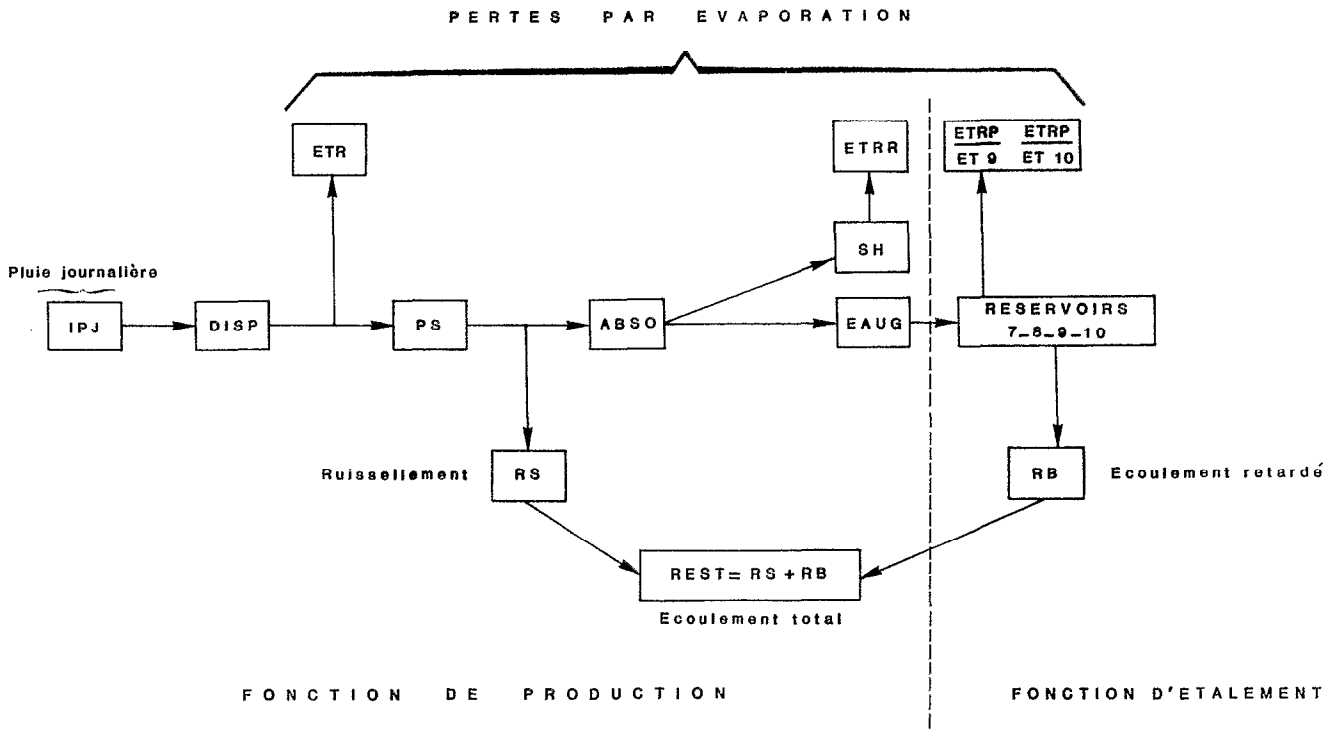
PERTES PAR EVAPORATION

ETR

ETRR

$\frac{ETRP}{ET\ 9}$ $\frac{ETRP}{ET\ 10}$

SH

Pluie journalière

IPJ

DISP

PS

ABSO

EAUG

RESERVOIRS 7-8-9-10

Ruissellement

RS

RB

Ecoulement retardé

REST= RS + RB

Ecoulement total

FONCTION DE PRODUCTION

FONCTION D'ETALEMENT